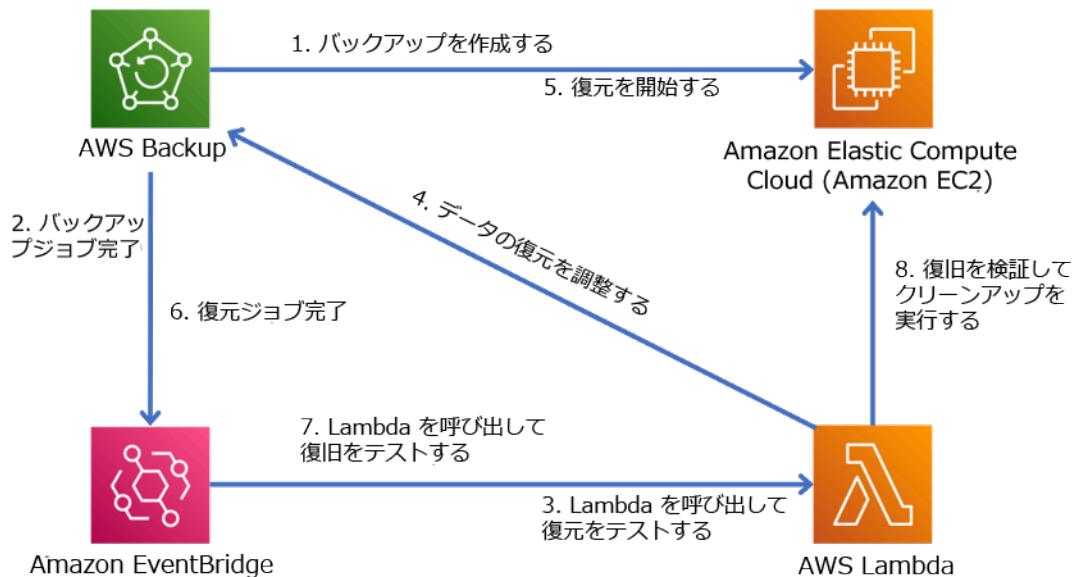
AWS Backup

1. バックアップを作成する

5. 復元を開始する

Amazon Elastic Compute Cloud (Amazon EC2)

2. バックアップジョブ完了

6. 復元ジョブ完了

4. データの復元を調整する

8. 復旧を検証してクリーンアップを実行する

7. Lambda を呼び出して復旧をテストする

3. Lambda を呼び出して復元をテストする

Amazon EventBridge

AWS Lambda